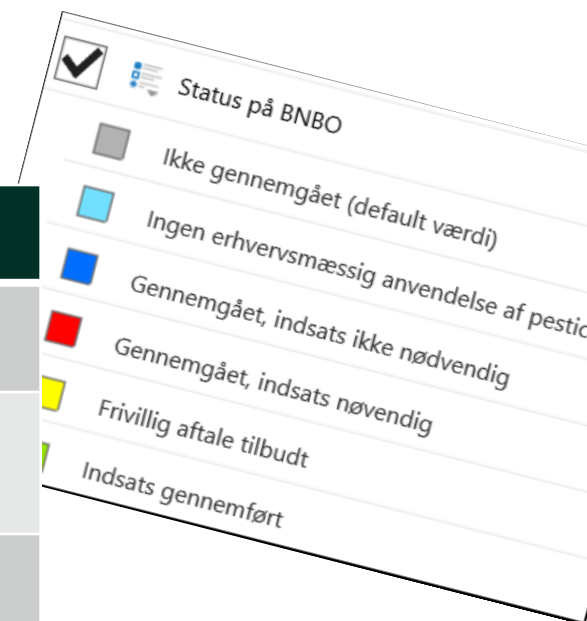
Status på BNBO

Ikke gennemgået (default værdi)

Ingen erhvervsmæssig anvendelse af pestic

Gennemgået, indsats ikke nødvendig

Gennemgået, indsats nøvendig

Frivillig aftale tilbudt

Indsats gennemført